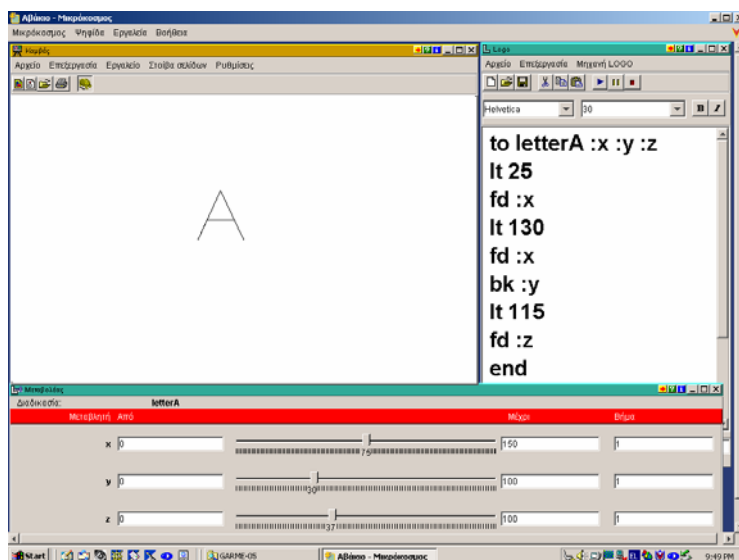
Αβάκιο - Μικρόκοσμος
Μικρόκοσμος Ψηφίδα Εργαλεία Βοήθεια
Καμβάς
Αρχείο Επεξεργασία Εργαλείο Στοίβα σελίδων Ρυθμίσεις
A
Logo
Αρχείο Επεξεργασία Μηχανή LOGO
Helvetica
30
to letterA :x :y :z
lt 25
fd :x
lt 130
fd :x
bk :y
lt 115
fd :z
end
Μεταβολέας
Διαδικασία: letterA
Μεταβλητή Από Μέχρι Βήμα
x 0 75 150 1
y 0 59 100 1
z 0 37 100 1
Start GARME-05 Αβάκιο - Μικρόκοσμος 9:49 PM